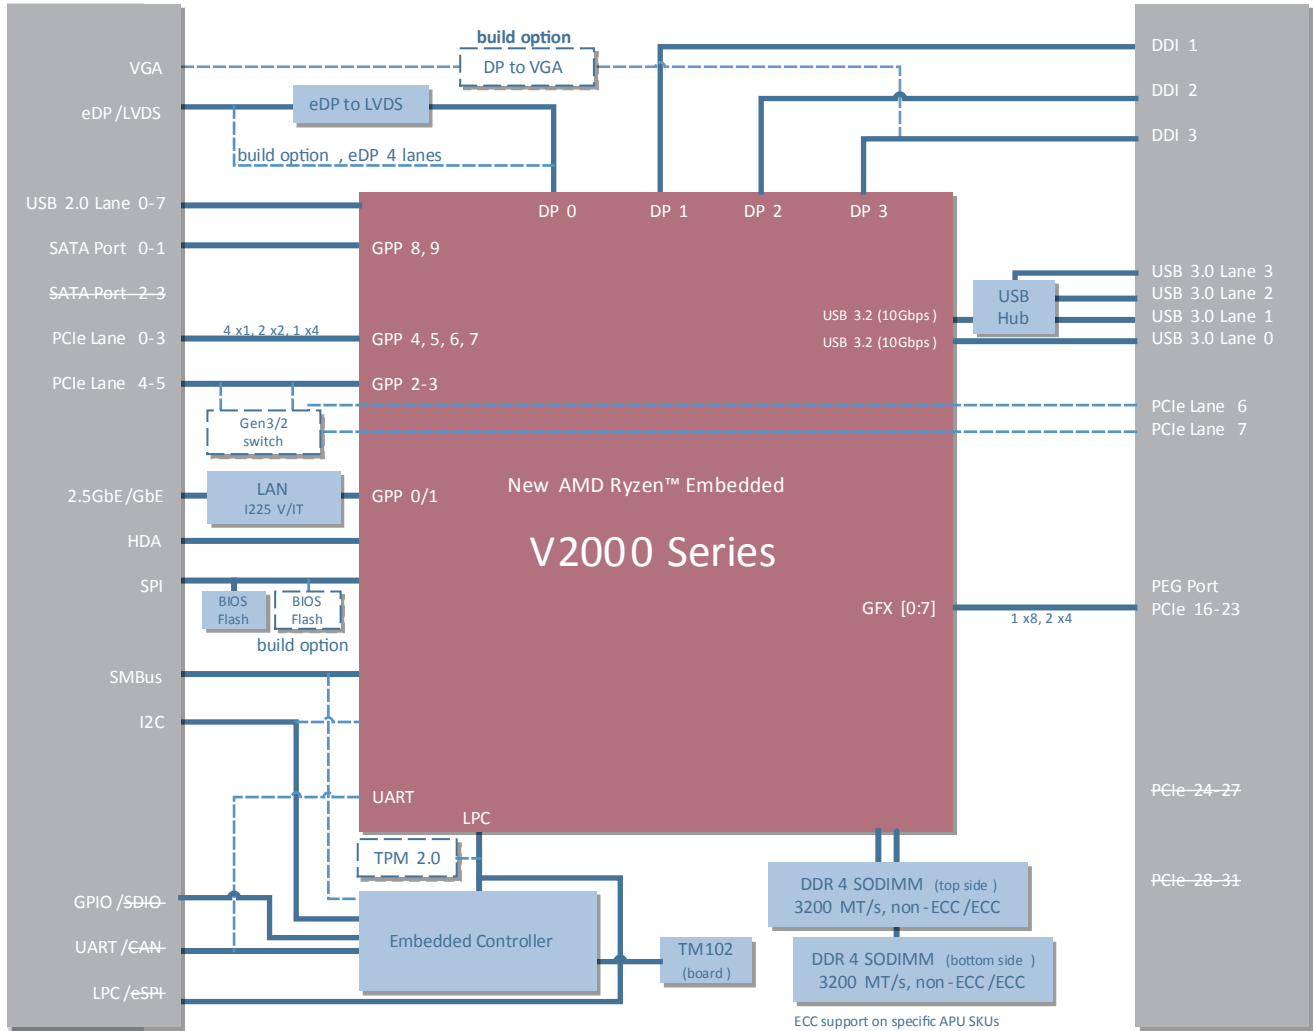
VGA
eDP /LVDS
USB 2.0 Lane 0-7
SATA Port 0-1
~~SATA Port 2-3~~
PCIe Lane 0-3
PCIe Lane 4-5
2.5GbE /GbE
HDA
SPI
SMBus
I2C
GPIO /~~SDIO~~
UART /~~CAN~~
LPC /~~eSPI~~

build option
DP to VGA
eDP to LVDS
build option , eDP 4 lanes

DDI 1
DDI 2
DDI 3

DP 0
DP 1
DP 2
DP 3
GPP 8, 9
4 x1, 2 x2, 1 x4
GPP 4, 5, 6, 7
GPP 2-3
Gen3/2 switch
LAN
I225 V/IT
GPP 0/1
BIOS Flash
BIOS Flash
build option

USB 3.2 (10Gbps)
USB 3.2 (10Gbps)
USB Hub
USB 3.0 Lane 3
USB 3.0 Lane 2
USB 3.0 Lane 1
USB 3.0 Lane 0
PCIe Lane 6
PCIe Lane 7

New AMD Ryzen™ Embedded
V2000 Series

GFX [0:7]
1 x8, 2 x4
PEG Port
PCIe 16-23
~~PCIe 24-27~~
~~PCIe 28-31~~

UART
LPC
TPM 2.0
Embedded Controller
TM102
(board)
DDR 4 SODIMM (top side)
3200 MT/s, non-ECC/ECC
DDR 4 SODIMM (bottom side)
3200 MT/s, non-ECC/ECC
ECC support on specific APU SKUs